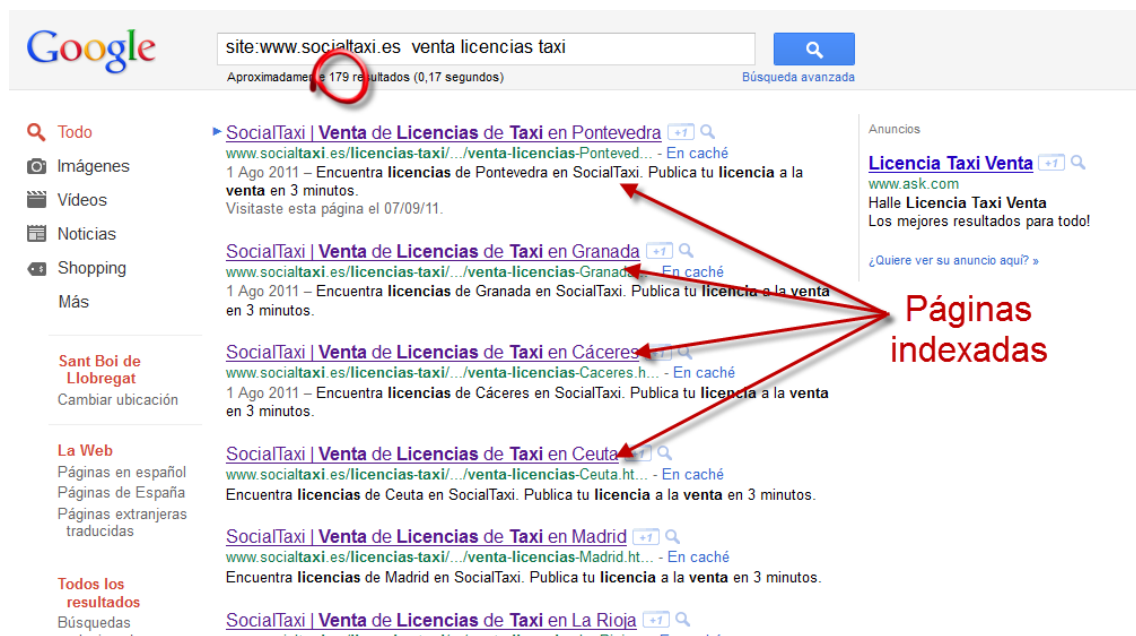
Google

site:www.socialtaxi.es venta licencias taxi

Aproximadamente 179 resultados (0,17 segundos)

Búsqueda avanzada

Todo
Imágenes
Vídeos
Noticias
Shopping
Más

Sant Boi de Llobregat
Cambiar ubicación

La Web
Páginas en español
Páginas de España
Páginas extranjeras traducidas

Todos los resultados
Búsquedas

SocialTaxi | Venta de Licencias de Taxi en Pontevedra +1
www.socialtaxi.es/licencias-taxi/.../venta-licencias-Ponteved... - En caché
1 Ago 2011 – Encuentra licencias de Pontevedra en SocialTaxi. Publica tu licencia a la venta en 3 minutos.
Visitaste esta página el 07/09/11.

SocialTaxi | Venta de Licencias de Taxi en Granada +1
www.socialtaxi.es/licencias-taxi/.../venta-licencias-Granada... - En caché
1 Ago 2011 – Encuentra licencias de Granada en SocialTaxi. Publica tu licencia a la venta en 3 minutos.

SocialTaxi | Venta de Licencias de Taxi en Cáceres +1
www.socialtaxi.es/licencias-taxi/.../venta-licencias-Caceres.h... - En caché
1 Ago 2011 – Encuentra licencias de Cáceres en SocialTaxi. Publica tu licencia a la venta en 3 minutos.

SocialTaxi | Venta de Licencias de Taxi en Ceuta +1
www.socialtaxi.es/licencias-taxi/.../venta-licencias-Ceuta.ht... - En caché
Encuentra licencias de Ceuta en SocialTaxi. Publica tu licencia a la venta en 3 minutos.

SocialTaxi | Venta de Licencias de Taxi en Madrid +1
www.socialtaxi.es/licencias-taxi/.../venta-licencias-Madrid.ht... - En caché
Encuentra licencias de Madrid en SocialTaxi. Publica tu licencia a la venta en 3 minutos.

SocialTaxi | Venta de Licencias de Taxi en La Rioja +1

Páginas indexadas

Anuncios

Licencia Taxi Venta +1
www.ask.com
Halle Licencia Taxi Venta
Los mejores resultados para todo!

¿Quiere ver su anuncio aquí? »